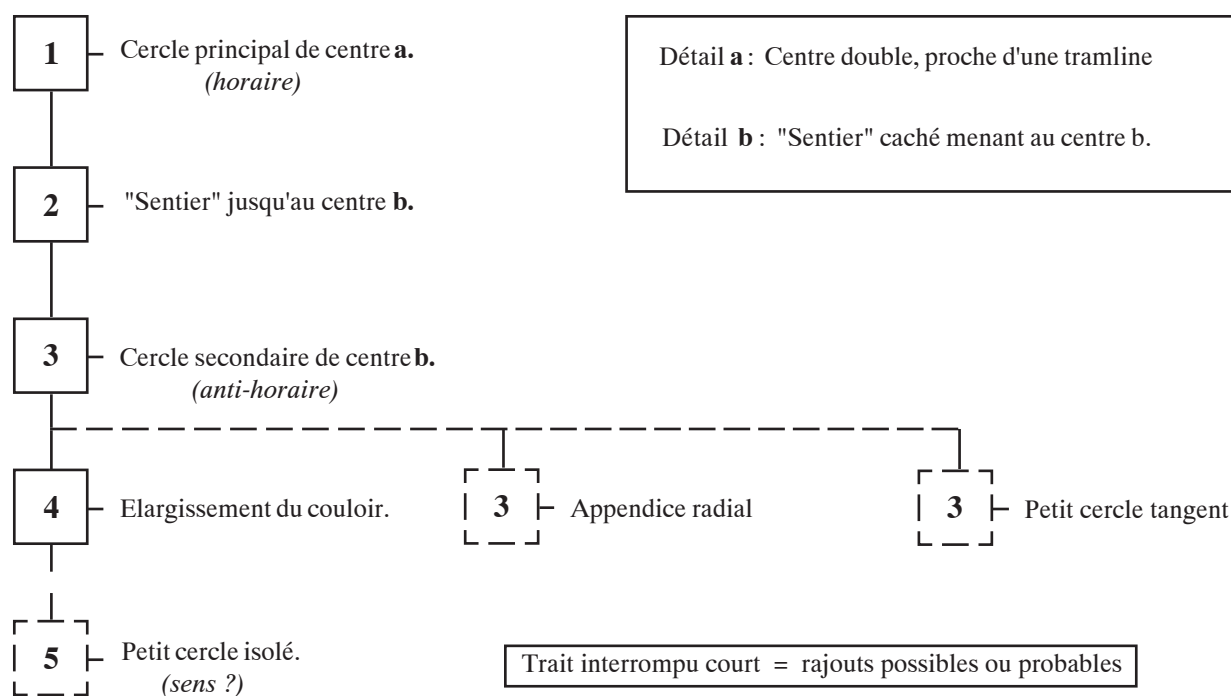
1 Cercle principal de centre **a.** *(horaire)*

Détail **a** : Centre double, proche d'une tramline

Détail **b** : "Sentier" caché menant au centre b.

2 "Sentier" jusqu'au centre **b.**

3 Cercle secondaire de centre **b.** *(anti-horaire)*

4 Elargissement du couloir.

3 Appendice radial

3 Petit cercle tangent

5 Petit cercle isolé. *(sens ?)*

Trait interrompu court = rajouts possibles ou probables